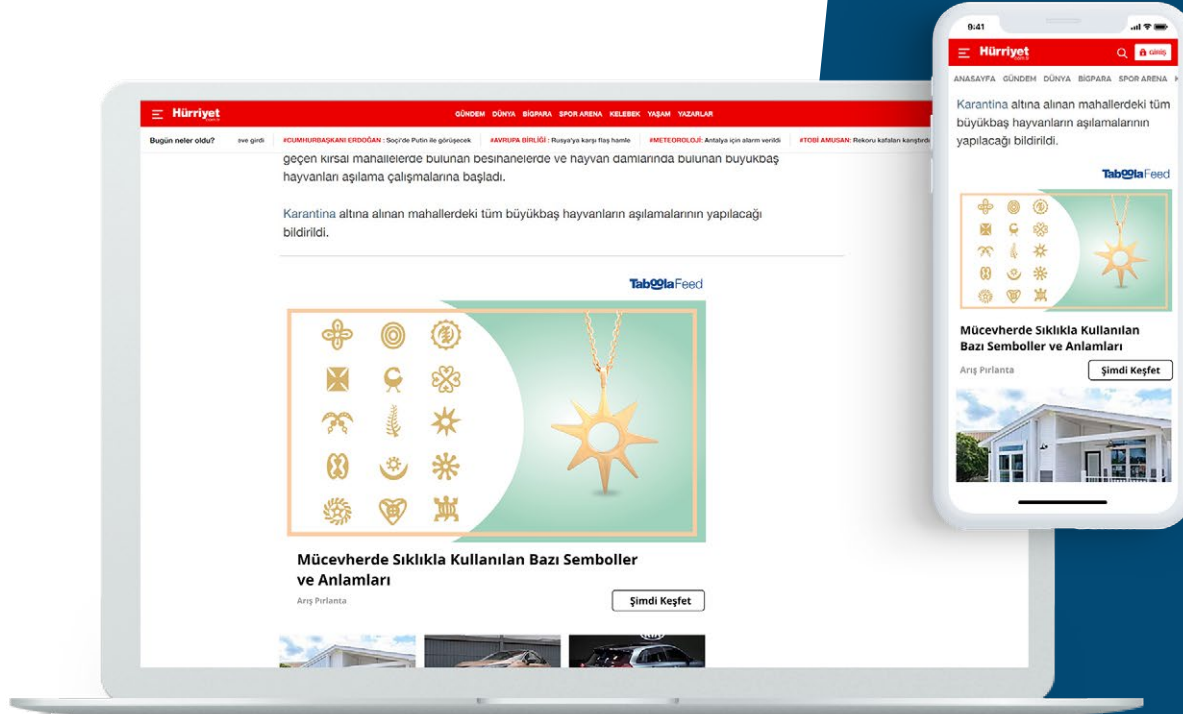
Hürriyet

GÜNDEM DÜNYA BİGPARA SPOR ARENA KELEBEK YAŞAM YAZARLAR

Bugün neler oldu? ove girdi #CUMHURBAŞKANI ERDOĞAN : Soçi'de Putin ile görüşecek #AVRUPA BİRLİĞİ : Rusya'ya karşı flaş hamle #METEOROLOJİ: Antalya için alarm verildi #TOBİ AMUSAN: Rekoru kafaları karıştırdı

geçen kırsal mahallelerde bulunan besihanelerde ve hayvan damlarında bulunan büyükbaş hayvanları aşılama çalışmalarına başladı.

Karantina altına alınan mahallerdeki tüm büyükbaş hayvanların aşılamalarının yapılacağı bildirildi.

TaboolaFeed

Mücevherde Sıklıkla Kullanılan Bazı Semboller ve Anlamları

Arış Pırlanta

Şimdi Keşfet

9:41

Hürriyet

Giriş

ANASAYFA GÜNDEM DÜNYA BİGPARA SPOR ARENA

Karantina altına alınan mahallerdeki tüm büyükbaş hayvanların aşılamalarının yapılacağı bildirildi.

TaboolaFeed

Mücevherde Sıklıkla Kullanılan Bazı Semboller ve Anlamları

Arış Pırlanta

Şimdi Keşfet